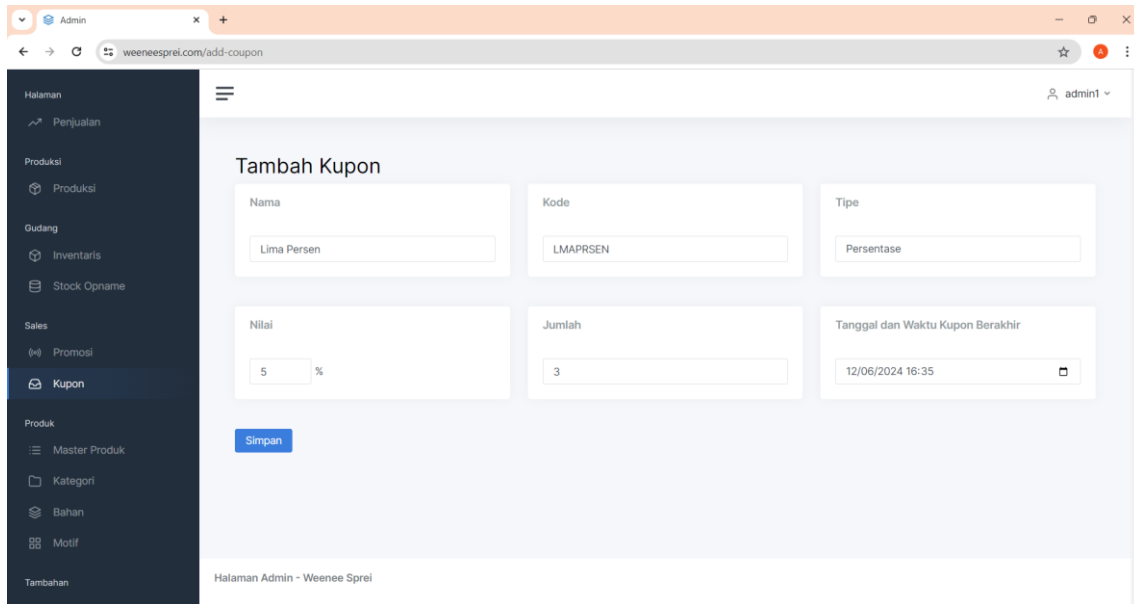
Admin
weeneesprei.com/add-coupon
A

Halaman
Penjualan
Produksi
Produksi
Gudang
Inventaris
Stock Opname
Sales
Promosi
Kupon
Produk
Master Produk
Kategori
Bahan
Motif
Tambahan

admin1

Tambah Kupon

Nama
Lima Persen

Kode
LMAPRSEN

Tipe
Persentase

Nilai
5 %

Jumlah
3

Tanggal dan Waktu Kupon Berakhir
12/06/2024 16:35

Simpan

Halaman Admin - Weenee Sprei